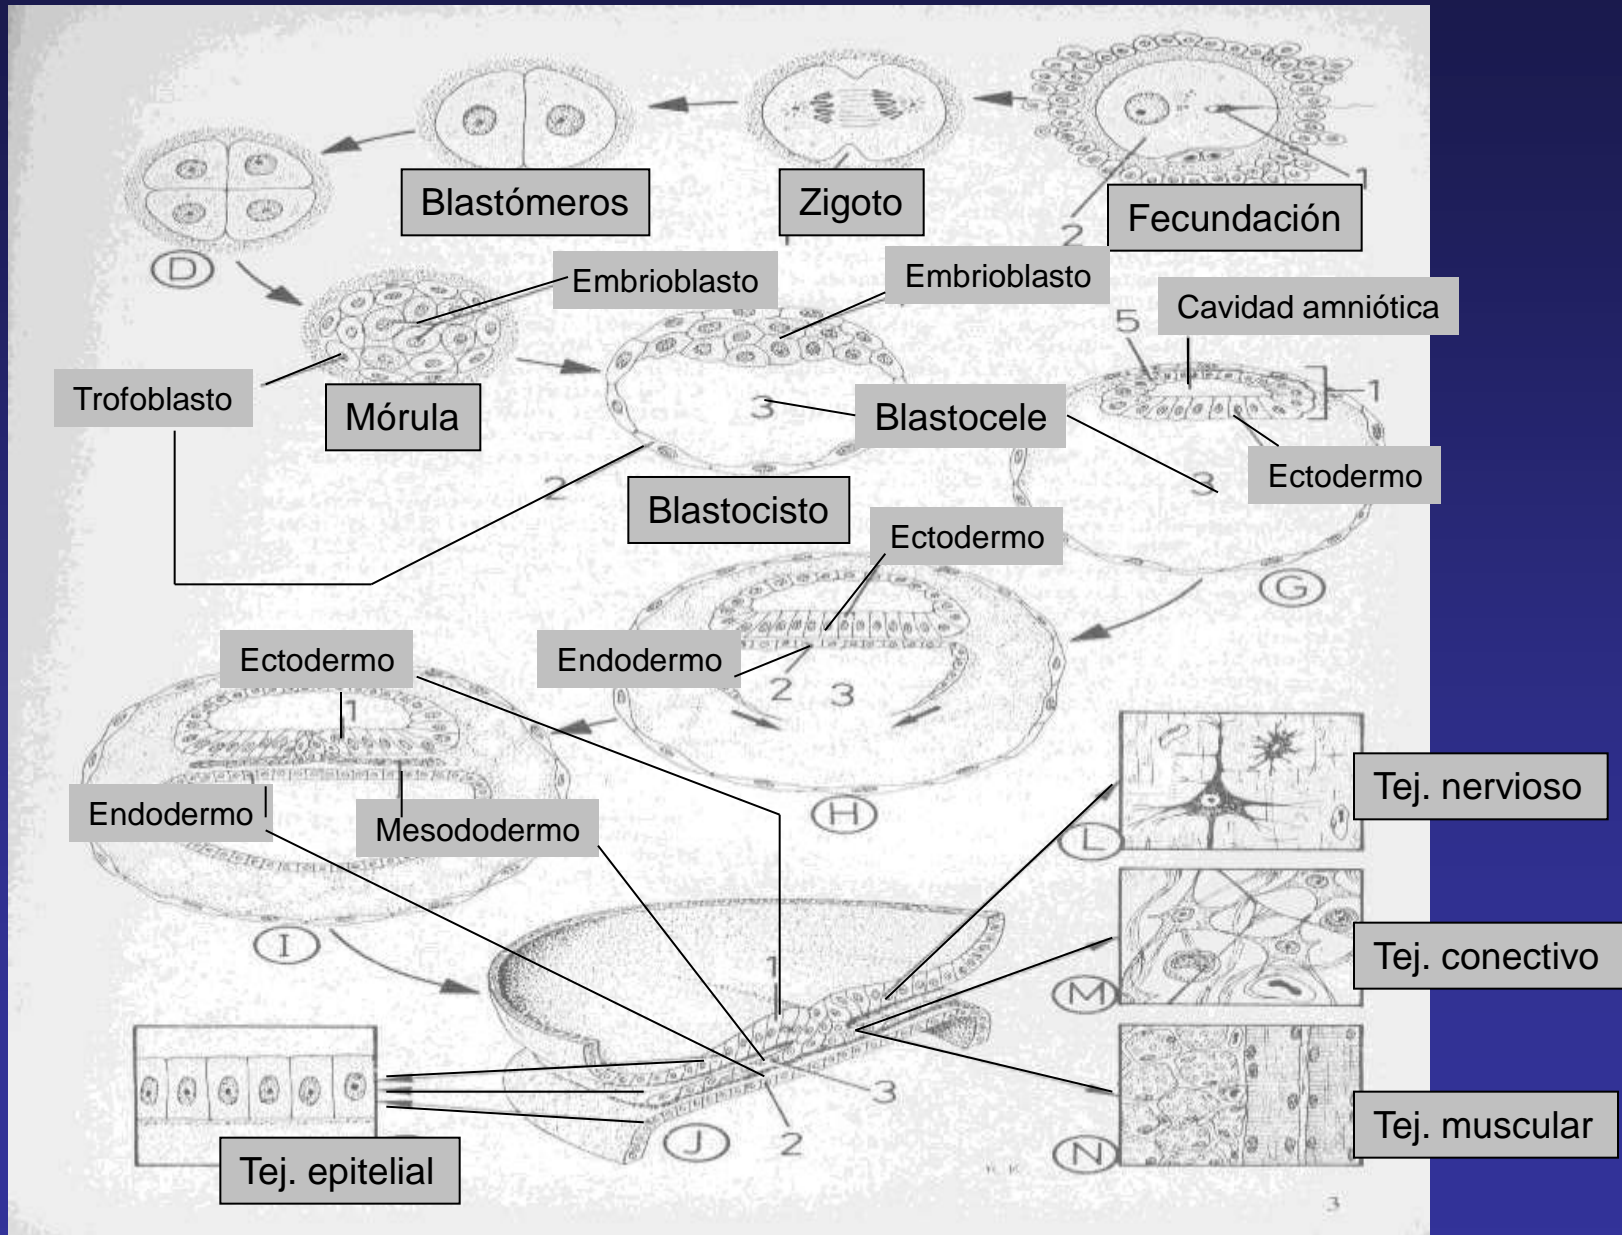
Blastómeros
Zigoto
Fecundación
1
2
D
Embrioblasto
Embrioblasto
Cavidad amniótica
5
1
Trofoblasto
Mórula
3
Blastocele
Ectodermo
3
2
Blastocisto
Ectodermo
G
Endodermo
Ectodermo
2
3
1
H
Endodermo
Mesododermo
Tej. nervioso
L
I
Tej. conectivo
M
1
3
Tej. muscular
J
2
N
Tej. epitelial
3